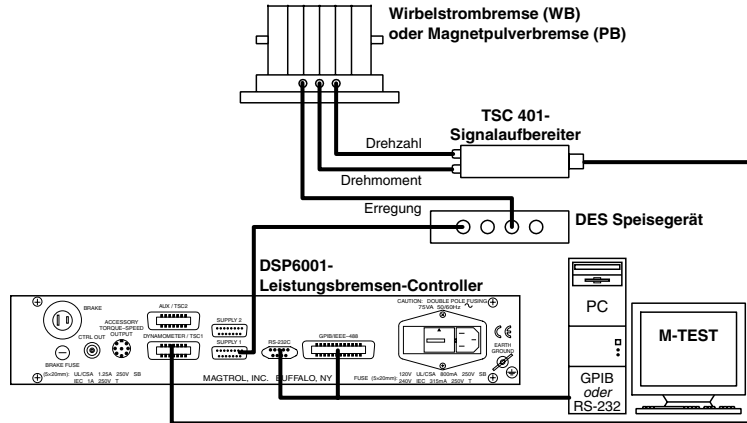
Wirbelstrombremse (WB) oder Magnetpulverbremse (PB)

TSC 401-
Signalaufbereiter

Drehzahl

Drehmoment

Erregung

DES Speisegerät

DSP6001-
Leistungsbremsen-Controller

BRAKE

AUX / TSC2

ACCESSORY TORQUE-SPEED OUTPUT

SUPPLY 2

CTRL OUT

DYNAMOMETER / TSC1

SUPPLY 1

RS-232C

GPIB/IEEE-488

CAUTION: DOUBLE POLE FUSING 75VA 50/60Hz

EARTH GROUND

BRAKE FUSE

(5x20mm): UL/CSA 1.25A 250V SB IEC 1A 250V T

MAGTROL, INC. BUFFALO, NY

FUSE (5x20mm): 120V UL/CSA 800mA 250V SB 240V IEC 315mA 250V T

PC

M-TEST

GPIB
oder
RS-232